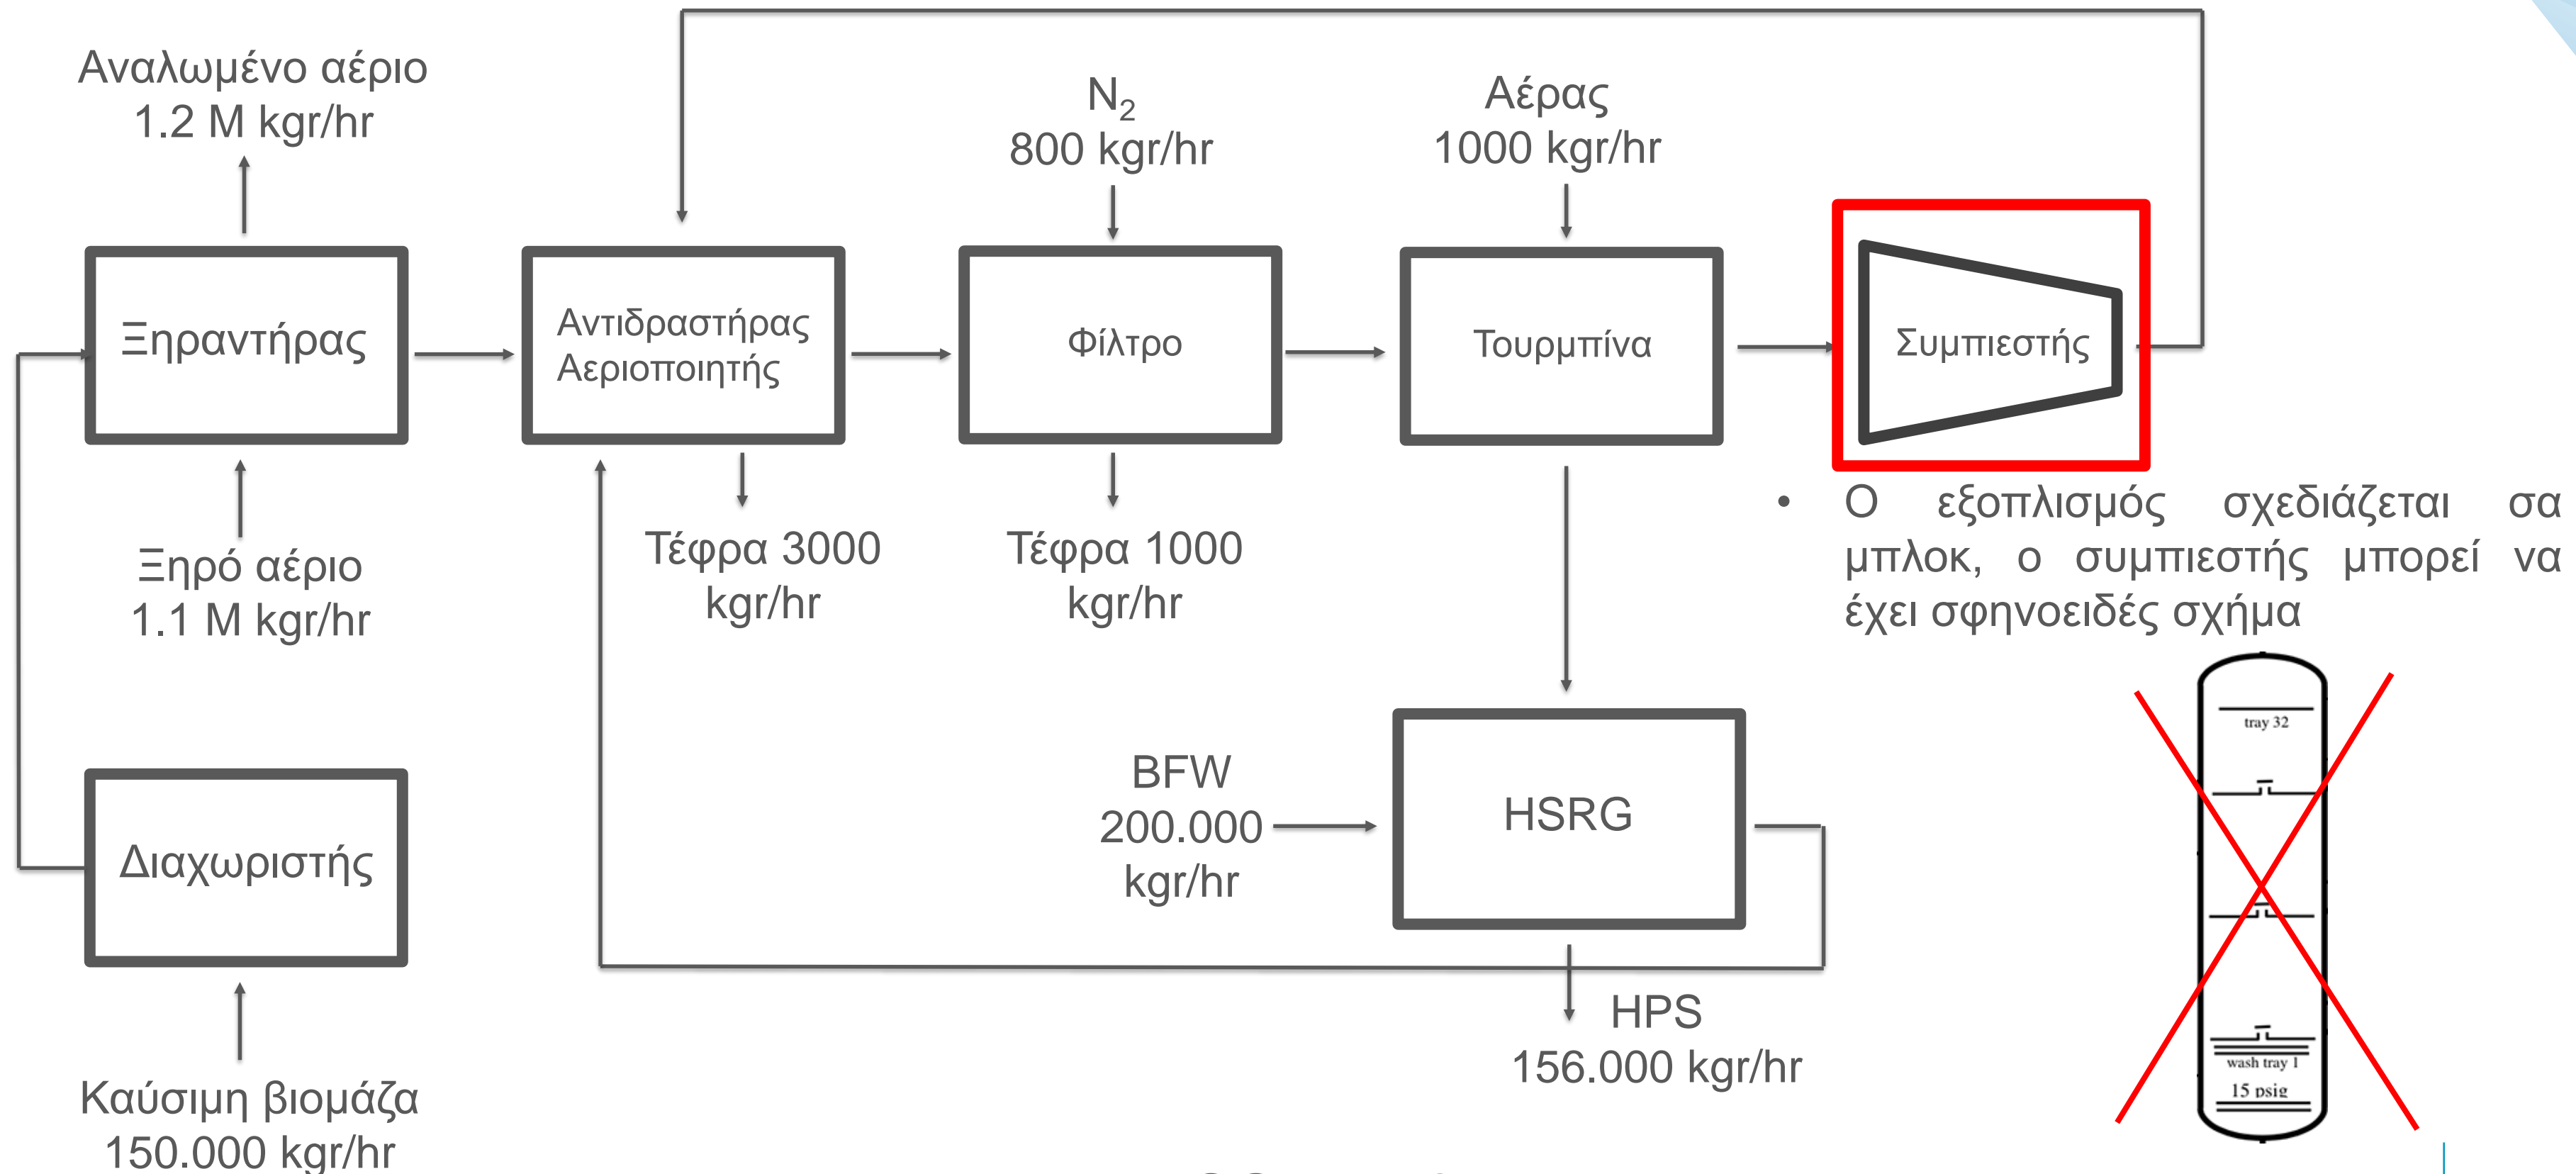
Αναλωμένο αέριο
1.2 M kgr/hr

$N_2$
800 kgr/hr

Αέρας
1000 kgr/hr

Ξηραντήρας

Αντιδραστήρας Αεριοποιητής

Φίλτρο

Τουρμπίνα

Συμπιεστής

• Ο εξοπλισμός σχεδιάζεται σα μπλοκ, ο συμπιεστής μπορεί να έχει σφηνοειδές σχήμα

Ξηρό αέριο
1.1 M kgr/hr

Τέφρα 3000 kgr/hr

Τέφρα 1000 kgr/hr

tray 32

Διαχωριστής

BFW
200.000 kgr/hr

HSRG

wash tray 1
15 psig

HPS
156.000 kgr/hr

Καύσιμη βιομάζα
150.000 kgr/hr